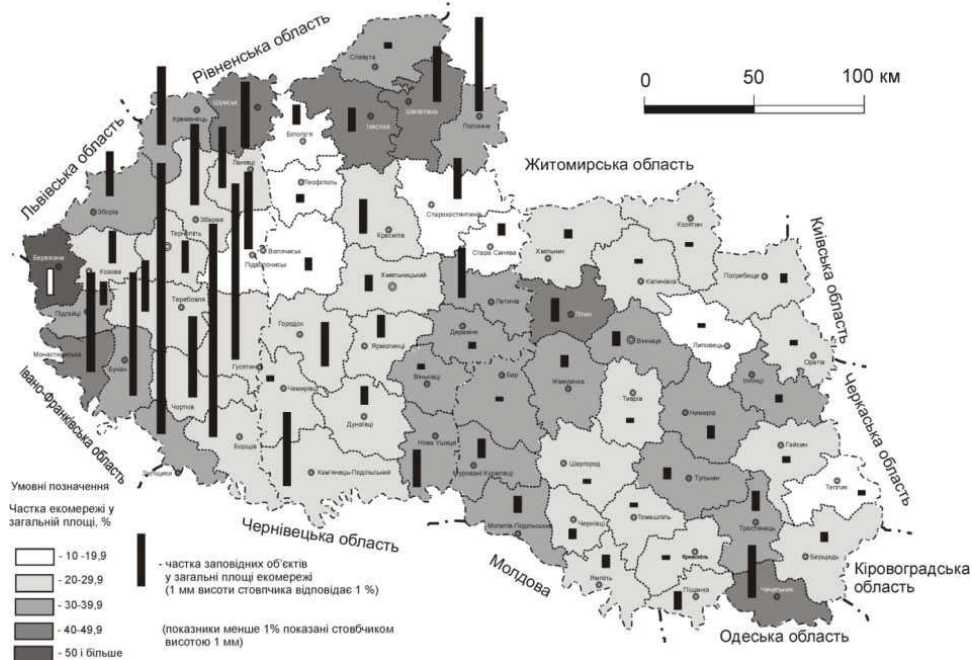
Рівненська область

0 50 100 км

Львівська область

Житомирська область

Київська область

Івано-Франківська область

Черкаська область

Чернівецька область

Молдова

Кіровоградська область

Одеська область

Славута
Шепетівка
Полонне
Кременець
Шумськ
Ізяслав
Білогір'я
Ланівці
Теофіполь
Зборів
Старокостянтинів
Красилів
Тернопіль
Збараж
Волочиськ
Підволочиськ
Стара Синява
Хмільник
Козятин
Бережани
Козова
Хмельницький
Калинівка
Погребище
Підгайці
Теребовля
Летичів
Літин
Деражня
Вінниця
Липовець
Монастириська
Городок
Ярмолинці
Бучач
Гусятин
Оратів
Іллінці
Чемерівці
Бар
Віньківці
Жмеринка
Тиврів
Немирів
Чортків
Дунаївці
Борщів
Заліщики
Нова Ушиця
Кам'янець-Подільський
Мурованi Курилівці
Шаргород
Тульчин
Гайсин
Теплик
Чернівці
Томашпіль
Могилів-Подільський
Тростянець
Бершадь
Ямпіль
Крижопіль
Піщанка
Чечельник

Умовні позначення

Частка екомережі у загальній площі, %

- 10 -19,9
- 20-29,9
- 30-39,9
- 40-49,9
- 50 і більше

- частка заповідних об'єктів у загальні площі екомережі (1 мм висоти стовпчика відповідає 1 %)

(показники менше 1% показані стовбчиком висотою 1 мм)